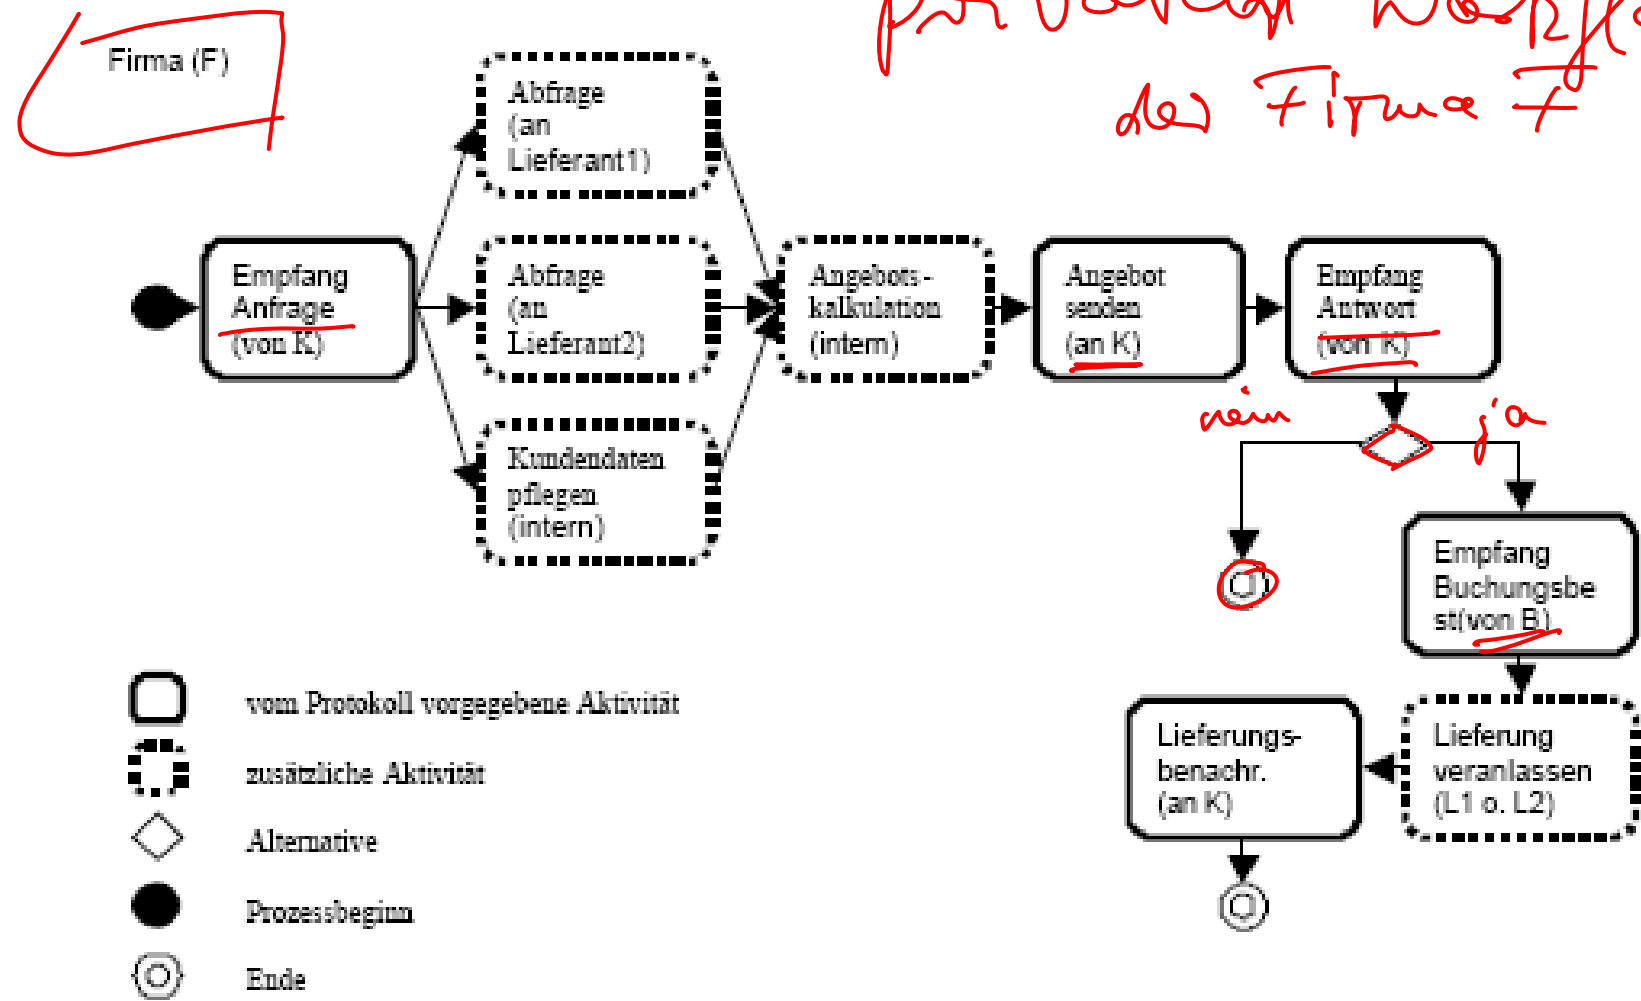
Firma (F)

privater Workflow der Firma F

Empfang Anfrage (von K)

Abfrage (an Lieferant1)

Abfrage (an Lieferant2)

Kundendaten pflegen (intern)

Angebots-kalkulation (intern)

Angebot senden (an K)

Empfang Antwort (von K)

nein

ja

Empfang Buchungsbest(von B)

Lieferung veranlassen (L1 o. L2)

Lieferungs-benachr. (an K)

vom Protokoll vorgegebene Aktivität

zusätzliche Aktivität

Alternative

Prozessbeginn

Ende